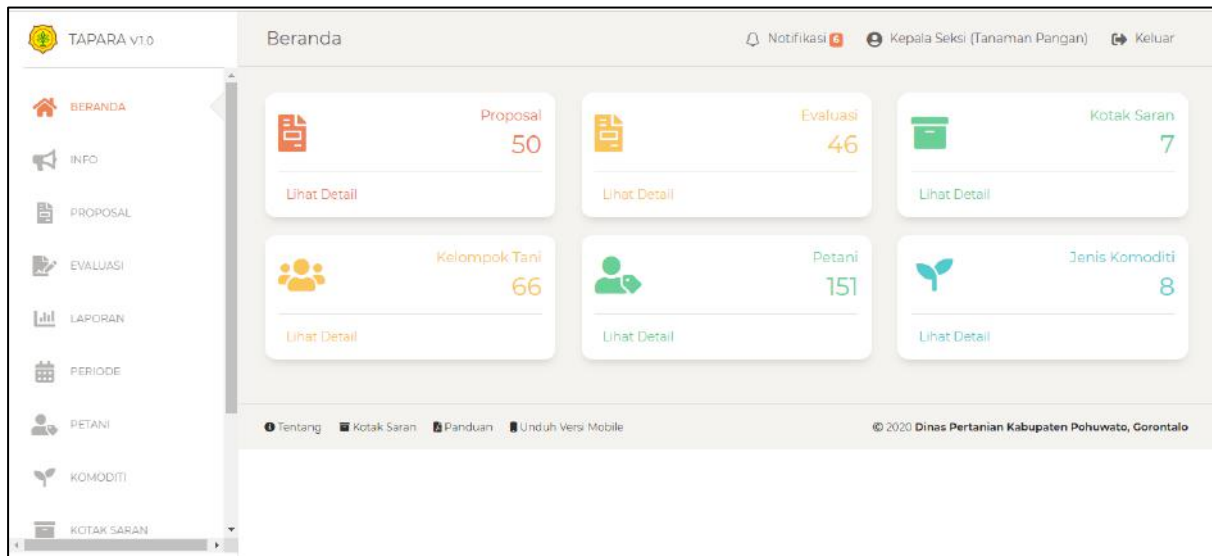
TAPARA V1.0

BERANDA
INFO
PROPOSAL
EVALUASI
LAPORAN
PERIODE
PETANI
KOMODITI
KOTAK SARAN

Beranda

Notifikasi 6 Kepala Seksi (Tanaman Pangan) Keluar

Proposal
50
Lihat Detail

Evaluasi
46
Lihat Detail

Kotak Saran
7
Lihat Detail

Kelompok Tani
66
Lihat Detail

Petani
151
Lihat Detail

Jenis Komoditi
8
Lihat Detail

Tentang Kotak Saran Panduan Unduh Versi Mobile

© 2020 Dinas Pertanian Kabupaten Pohuwato, Gorontalo